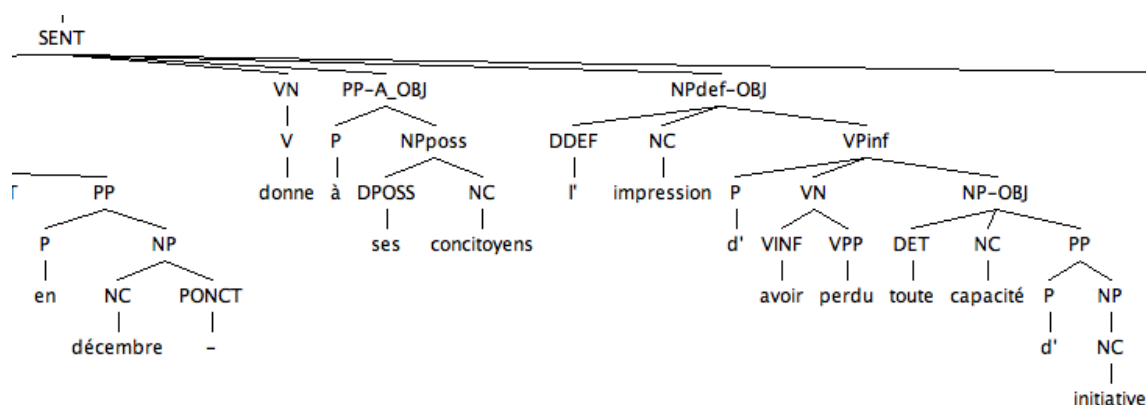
SENT

VN PP-A_OBJ NPdef-OBJ

V P NPposs DDEF NC VPinf

T PP donne à DPOSS NC l' impression P VN NP-OBJ

P NP ses concitoyens d' VINF VPP DET NC PP

en NC PONCT avoir perdu toute capacité P NP

décembre - d' NC

initiative